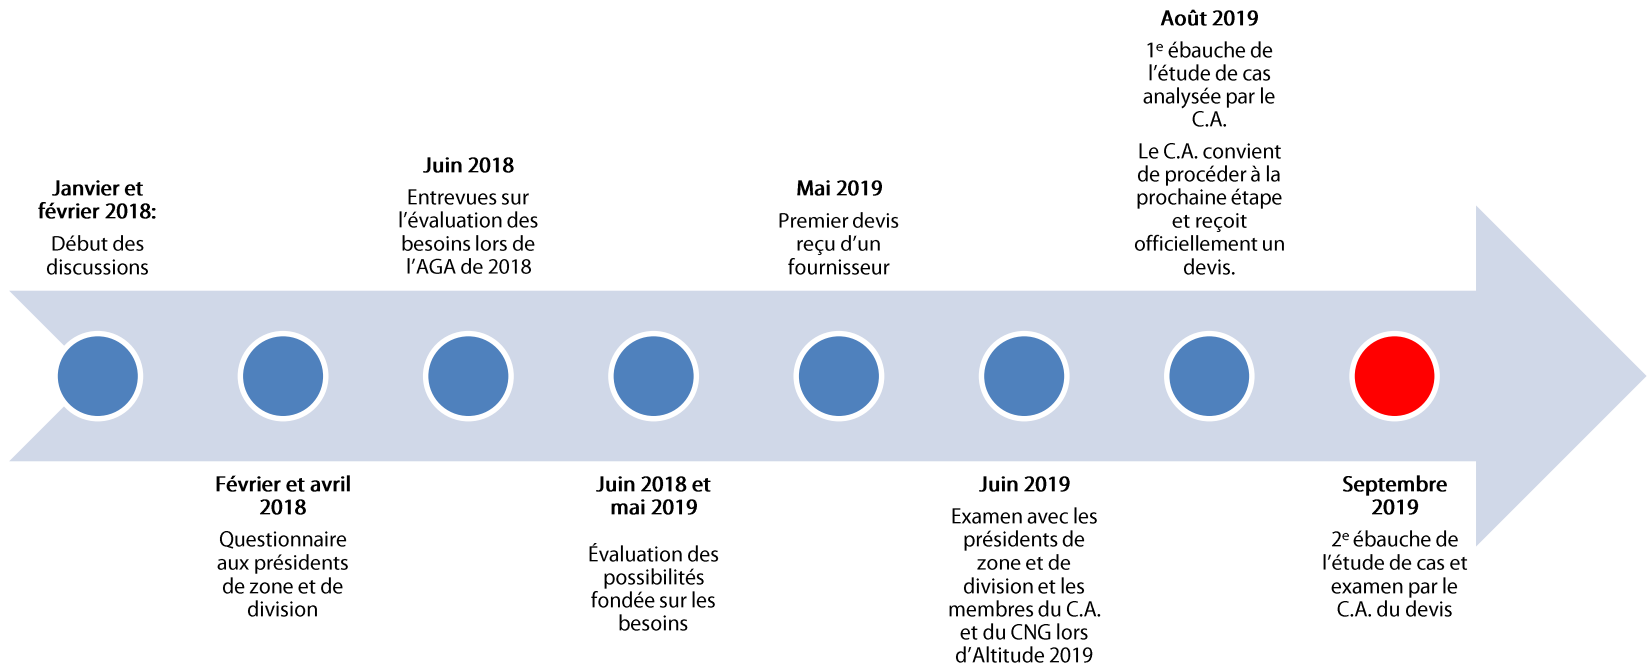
Janvier et février 2018:

Début des discussions

Février et avril 2018

Questionnaire aux présidents de zone et de division

Juin 2018

Entrevues sur l’évaluation des besoins lors de l’AGA de 2018

Juin 2018 et mai 2019

Évaluation des possibilités fondée sur les besoins

Mai 2019

Premier devis reçu d’un fournisseur

Juin 2019

Examen avec les présidents de zone et de division et les membres du C.A. et du CNG lors d’Altitude 2019

Août 2019

1$^{e}$ ébauche de l’étude de cas analysée par le C.A.

Le C.A. convient de procéder à la prochaine étape et reçoit officiellement un devis.

Septembre 2019

2$^{e}$ ébauche de l’étude de cas et examen par le C.A. du devis